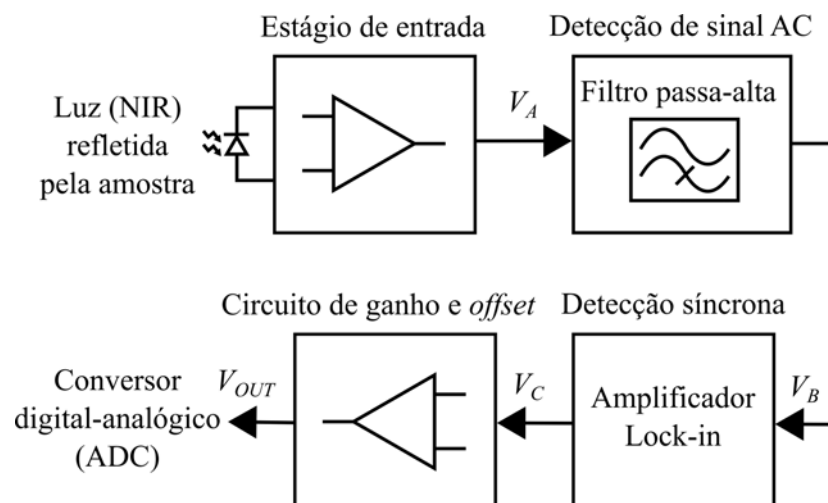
Estágio de entrada

Detecção de sinal AC

Luz (NIR) refletida pela amostra

$V_A$

Filtro passa-alta

Circuito de ganho e *offset*

Detecção síncrona

Conversor digital-analógico (ADC)

$V_{OUT}$

$V_C$

Amplificador Lock-in

$V_B$